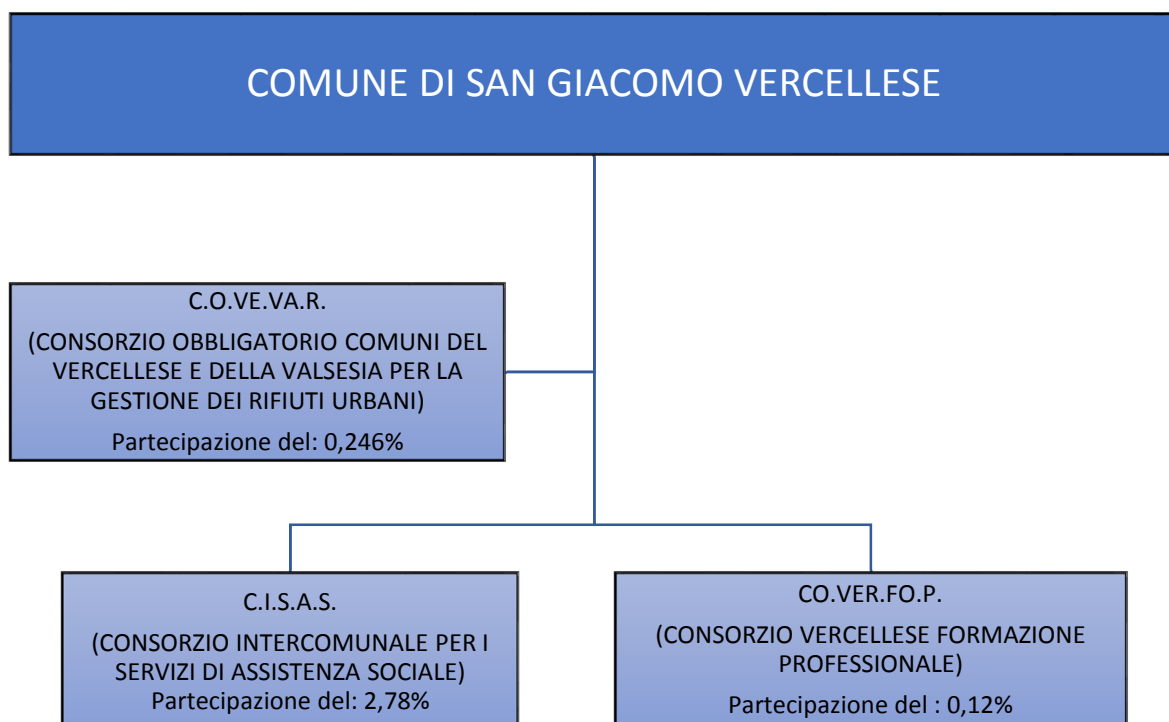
COMUNE DI SAN GIACOMO VERCELLESE

C.O.VE.VA.R.

(CONSORZIO OBBLIGATORIO COMUNI DEL VERCELLESE E DELLA VALSESIA PER LA GESTIONE DEI RIFIUTI URBANI)

Partecipazione del: 0,246%

C.I.S.A.S.

(CONSORZIO INTERCOMUNALE PER I SERVIZI DI ASSISTENZA SOCIALE)

Partecipazione del: 2,78%

CO.VER.FO.P.

(CONSORZIO VERCELLESE FORMAZIONE PROFESSIONALE)

Partecipazione del : 0,12%